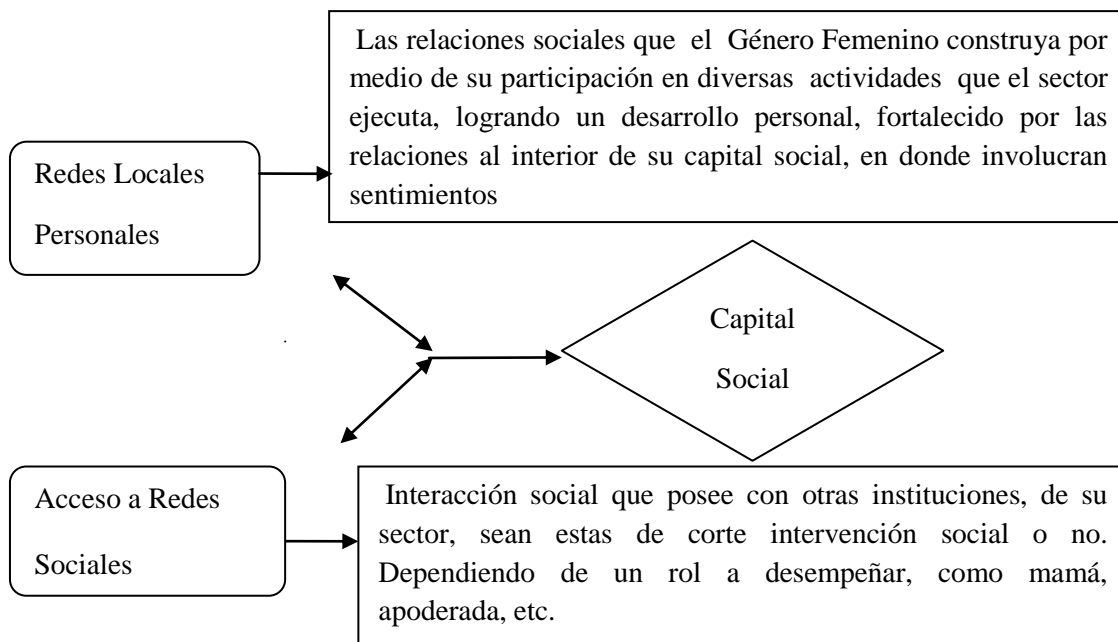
Redes Locales Personales

Las relaciones sociales que el Género Femenino construya por medio de su participación en diversas actividades que el sector ejecuta, logrando un desarrollo personal, fortalecido por las relaciones al interior de su capital social, en donde involucran sentimientos

Capital Social

Acceso a Redes Sociales

Interacción social que posee con otras instituciones, de su sector, sean estas de corte intervención social o no. Dependiendo de un rol a desempeñar, como mamá, apoderada, etc.